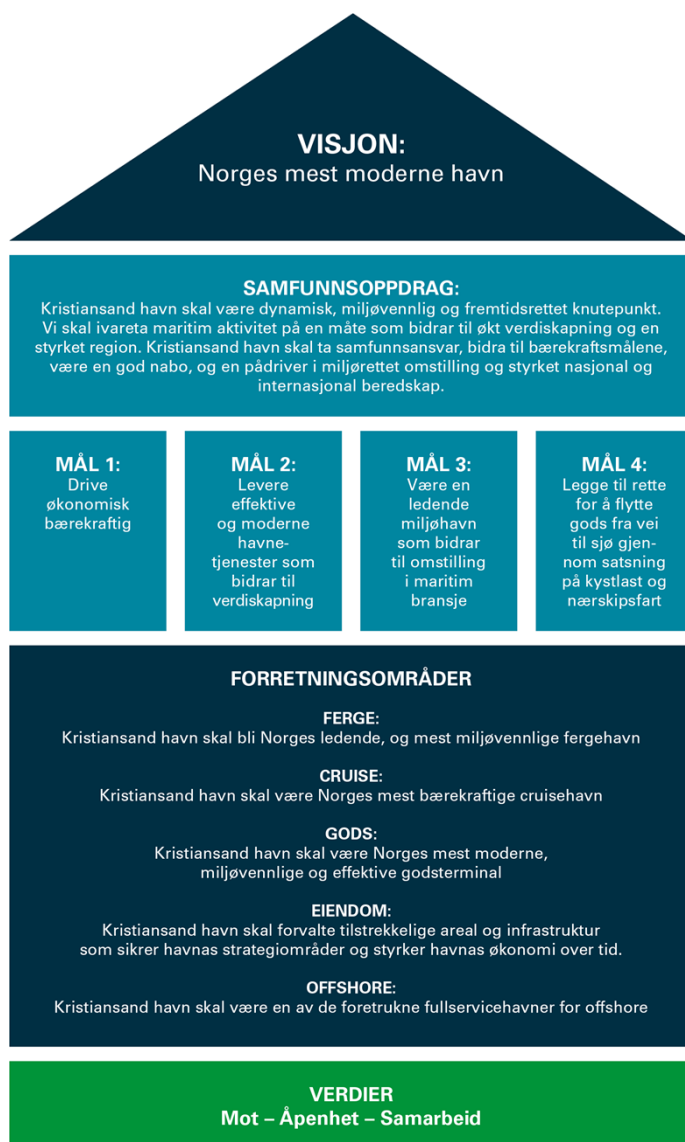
VISJON:
Norges mest moderne havn

SAMFUNNSOPPDRAG:
Kristiansand havn skal være dynamisk, miljøvennlig og fremtidsrettet knutepunkt. Vi skal ivareta maritim aktivitet på en måte som bidrar til økt verdiskapning og en styrket region. Kristiansand havn skal ta samfunnsansvar, bidra til bærekraftsmålene, være en god nabo, og en pådriver i miljørettet omstilling og styrket nasjonal og internasjonal beredskap.

MÅL 1:
Drive økonomisk bærekraftig

MÅL 2:
Levere effektive og moderne havnetjenester som bidrar til verdiskapning

MÅL 3:
Være en ledende miljøhavn som bidrar til omstilling i maritim bransje

MÅL 4:
Legge til rette for å flytte gods fra vei til sjø gjennom satsning på kystlast og nærskipsfart

FORRETNINGSOMRÅDER

FERGE:
Kristiansand havn skal bli Norges ledende, og mest miljøvennlige fergehavn

CRUISE:
Kristiansand havn skal være Norges mest bærekraftige cruisehavn

GODS:
Kristiansand havn skal være Norges mest moderne, miljøvennlige og effektive godsterminal

EIENDOM:
Kristiansand havn skal forvalte tilstrekkelige areal og infrastruktur som sikrer havnas strategiområder og styrker havnas økonomi over tid.

OFFSHORE:
Kristiansand havn skal være en av de foretrukne fullservicehavner for offshore

VERDIER
Mot – Åpenhet – Samarbeid